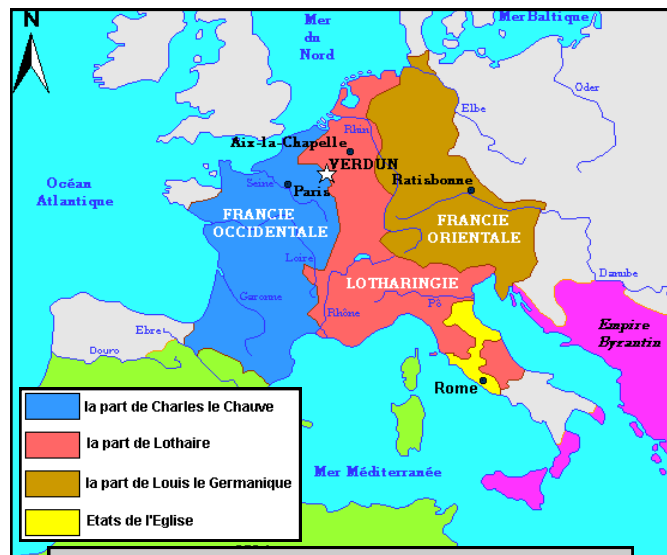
N

Mer du Nord

Mer Baltique

Oder

Elbe

Aix-la-Chapelle

Rhin

VERDUN

Ratisbonne

Seine

Paris

Océan Atlantique

FRANCIE OCCIDENTALE

FRANCIE ORIENTALE

Loire

LOTHARINGIE

Danube

Garonne

Pô

Rhône

Ebre

Douro

Empire Byzantin

Rome

Mer Méditerranée

| | |
|---|---|
| | la part de Charles le Chauve |
| | la part de Lothaire |
| | la part de Louis le Germanique |
| | Etats de l'Eglise |